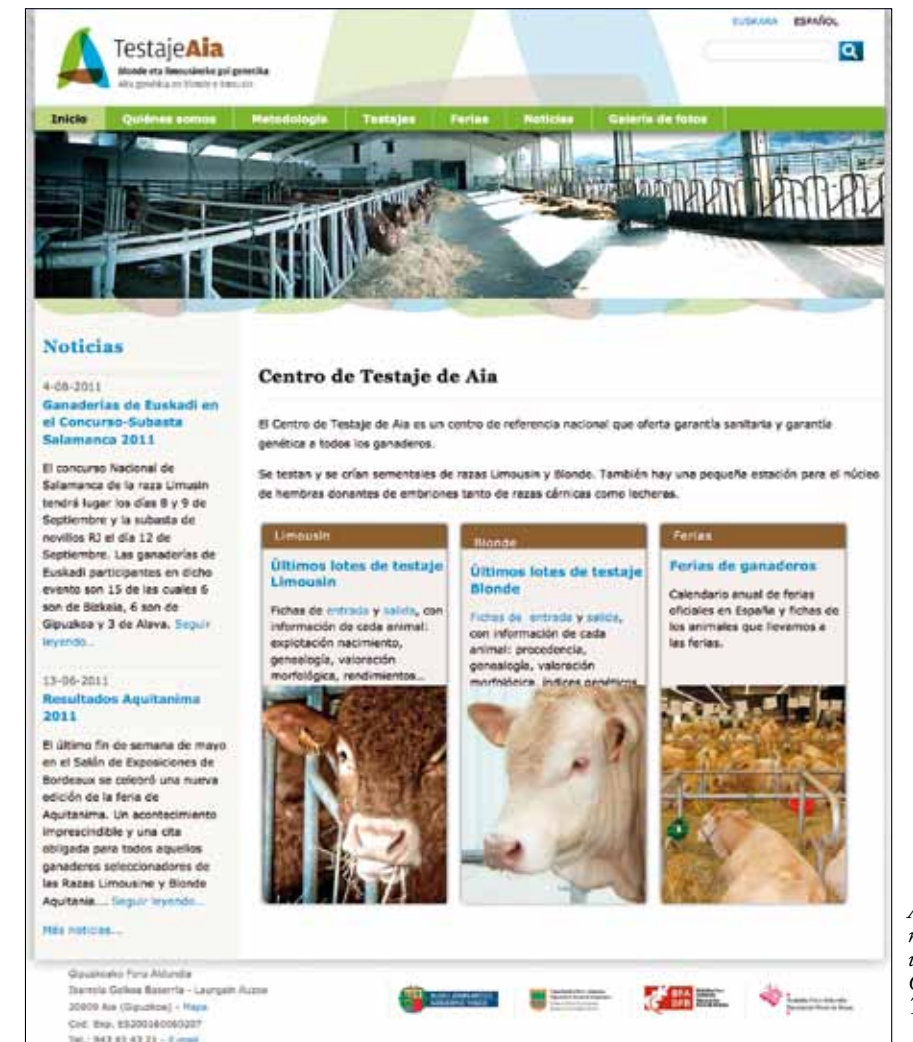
TestajeAia
Blonde eta limousinerako gai genetika
Alta genética en Blonde y Limousin

EUSKARA ESPAÑOL

Inicio | Quiénes somos | Metodología | Testajes | Ferias | Noticias | Galería de fotos

Noticias

4-08-2011
Ganaderías de Euskadi en el Concurso-Subasta Salamanca 2011

El concurso Nacional de Salamanca de la raza Limusín tendrá lugar los días 8 y 9 de Septiembre y la subasta de novillos RJ el día 12 de Septiembre. Las ganaderías de Euskadi participantes en dicho evento son 15 de las cuales 6 son de Bizkaia, 6 son de Gipuzkoa y 3 de Alava. Seguir leyendo...

13-06-2011
Resultados Aquitanima 2011

El último fin de semana de mayo en el Salón de Exposiciones de Bordeaux se celebró una nueva edición de la feria de Aquitanima. Un acontecimiento imprescindible y una cita obligada para todos aquellos ganaderos seleccionadores de las Razas Limousine y Blonde Aquitania.... Seguir leyendo...

Más noticias...

Centro de Testaje de Aia

El Centro de Testaje de Aia es un centro de referencia nacional que oferta garantía sanitaria y garantía genética a todos los ganaderos.

Se testan y se crían sementales de razas Limousin y Blonde. También hay una pequeña estación para el núcleo de hembras donantes de embriones tanto de razas cárnicas como lecheras.

Limousin
Últimos lotes de testaje Limousin
Fichas de entrada y salida, con información de cada animal: explotación nacimiento, genealogía, valoración morfológica, rendimientos...

Blonde
Últimos lotes de testaje Blonde
Fichas de entrada y salida, con información de cada animal: procedencia, genealogía, valoración morfológica, índices genéticos...

Ferias
Ferias de ganaderos
Calendario anual de ferias oficiales en España y fichas de los animales que llevamos a las ferias.

Gipuzkoako Foru Aldundia
Iturriola Goikoa Baserria - Laurgain Auzoa
20809 Aia (Gipuzkoa) - Mapa
Cód. Exp. ES200160060207
Tel.: 943 83 43 21 - E-mail

A
n
u
(
1